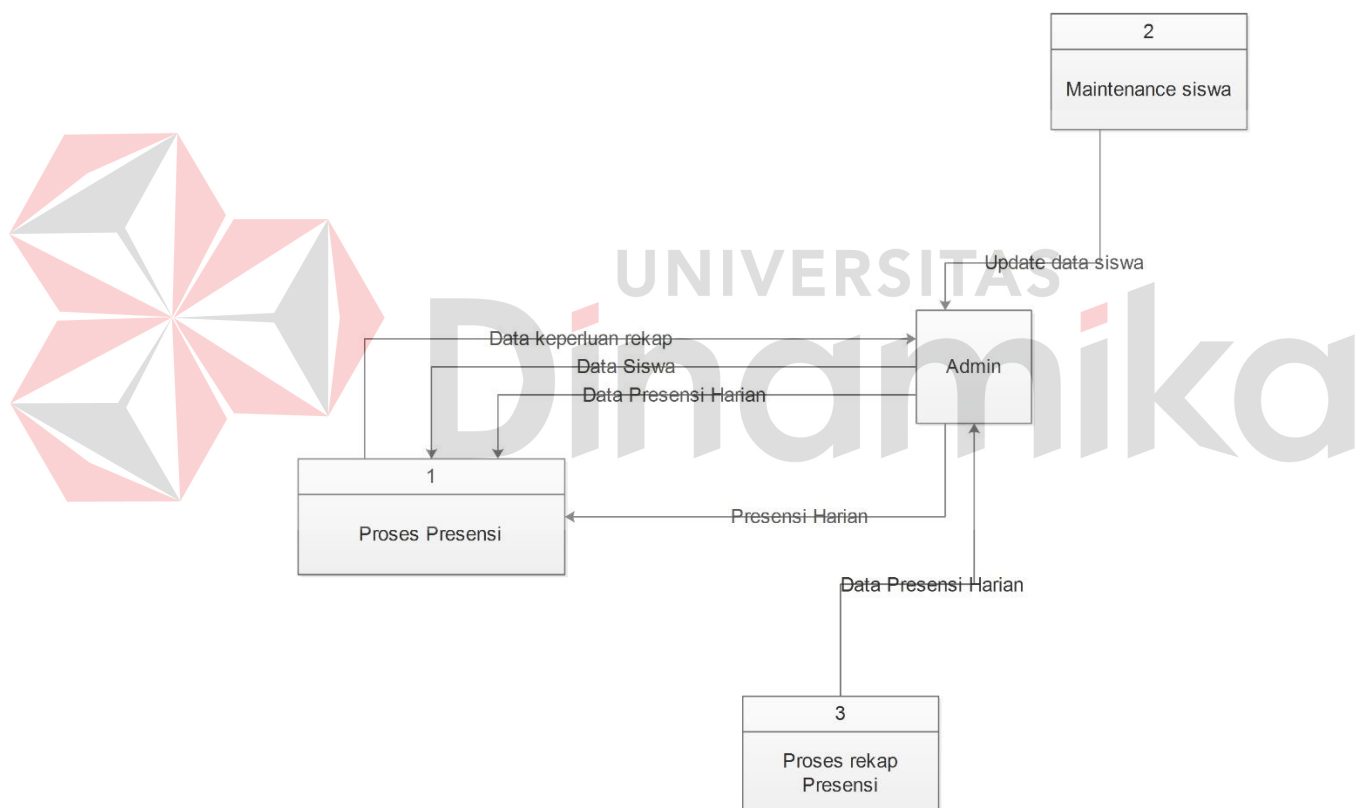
2

Maintenance siswa

UNIVERSITAS

Dinamika

Update data siswa

Data keperluan rekap

Data Siswa

Data Presensi Harian

Admin

1

Proses Presensi

Presensi Harian

Data Presensi Harian

3

Proses rekap Presensi